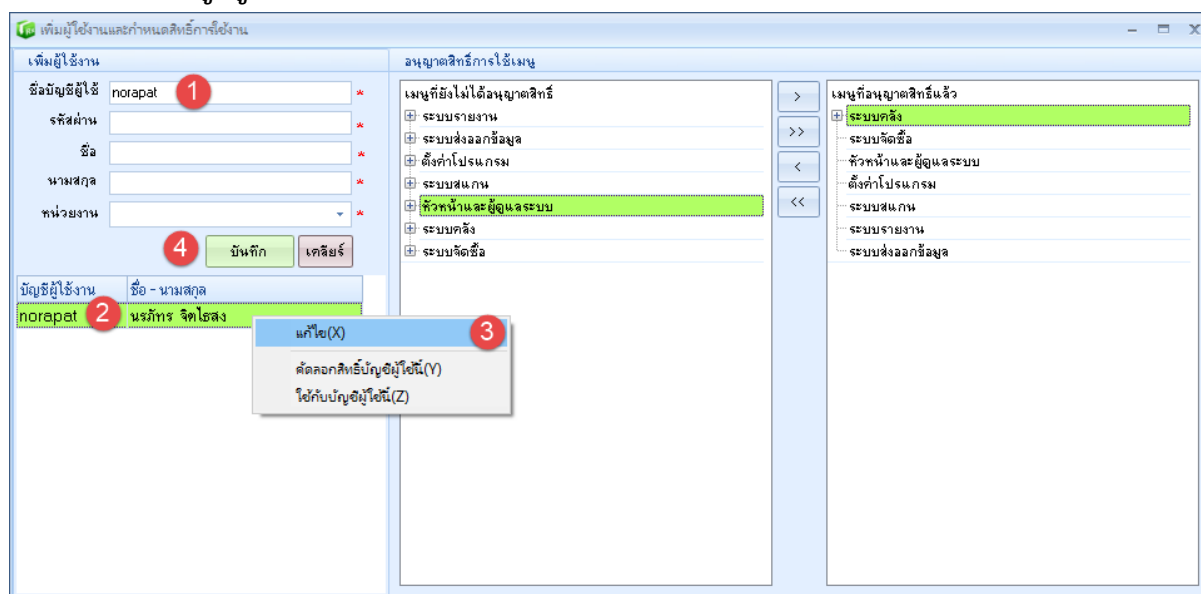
เพิ่มผู้ใช้งานและกำหนดสิทธิ์การใช้งาน

เพิ่มผู้ใช้งาน

ชื่อบัญชีผู้ใช้ norapat *
1
รหัสผ่าน *
ชื่อ *
นามสกุล *
หน่วยงาน *
4
บันทึก
เคลียร์

| บัญชีผู้ใช้งาน | ชื่อ - นามสกุล |
|---|---|
| norapat 2 | นรภัทร จิตไธสง |

แก้ไข(X) 3
คัดลอกสิทธิ์บัญชีผู้ใช้นี้(Y)
ใช้กับบัญชีผู้ใช้นี้(Z)

อนุญาตสิทธิ์การใช้เมนู

เมนูที่ยังไม่ได้อนุญาตสิทธิ์
ระบบรายงาน
ระบบส่งออกข้อมูล
ตั้งค่าโปรแกรม
ระบบสแกน
หัวหน้าและผู้ดูแลระบบ
ระบบคลัง
ระบบจัดซื้อ

>
>>
<
<<

เมนูที่อนุญาตสิทธิ์แล้ว
ระบบคลัง
ระบบจัดซื้อ
หัวหน้าและผู้ดูแลระบบ
ตั้งค่าโปรแกรม
ระบบสแกน
ระบบรายงาน
ระบบส่งออกข้อมูล